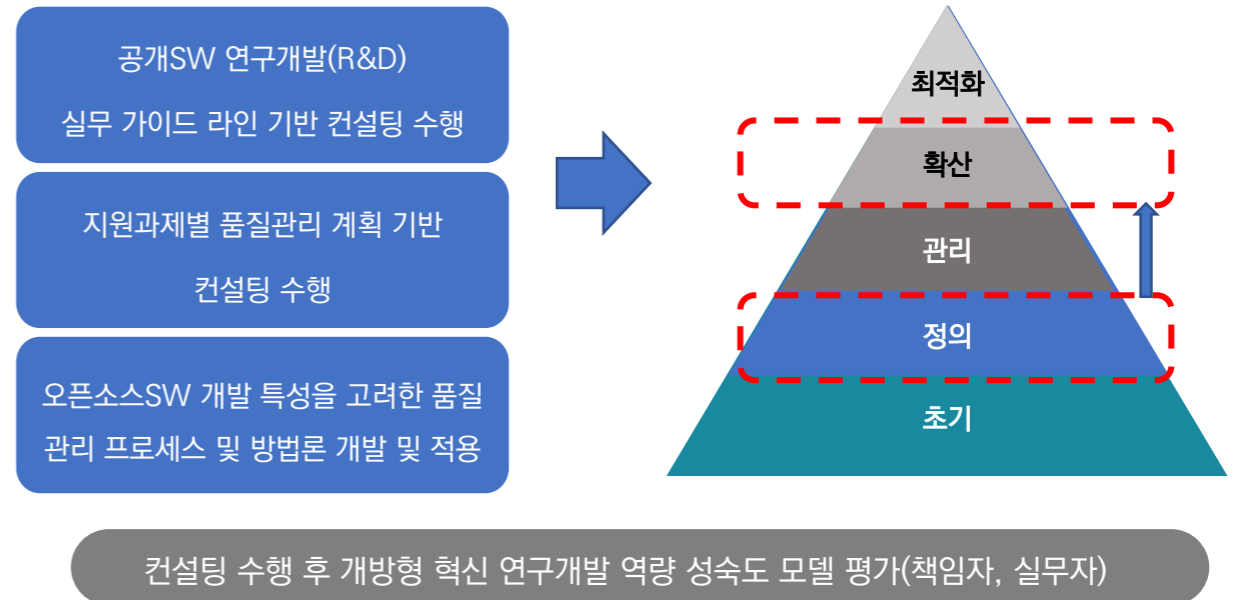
공개SW 연구개발(R&D)
실무 가이드 라인 기반 컨설팅 수행

지원과제별 품질관리 계획 기반
컨설팅 수행

오픈소스SW 개발 특성을 고려한 품질
관리 프로세스 및 방법론 개발 및 적용

최적화
확산
관리
정의
초기

컨설팅 수행 후 개방형 혁신 연구개발 역량 성숙도 모델 평가(책임자, 실무자)